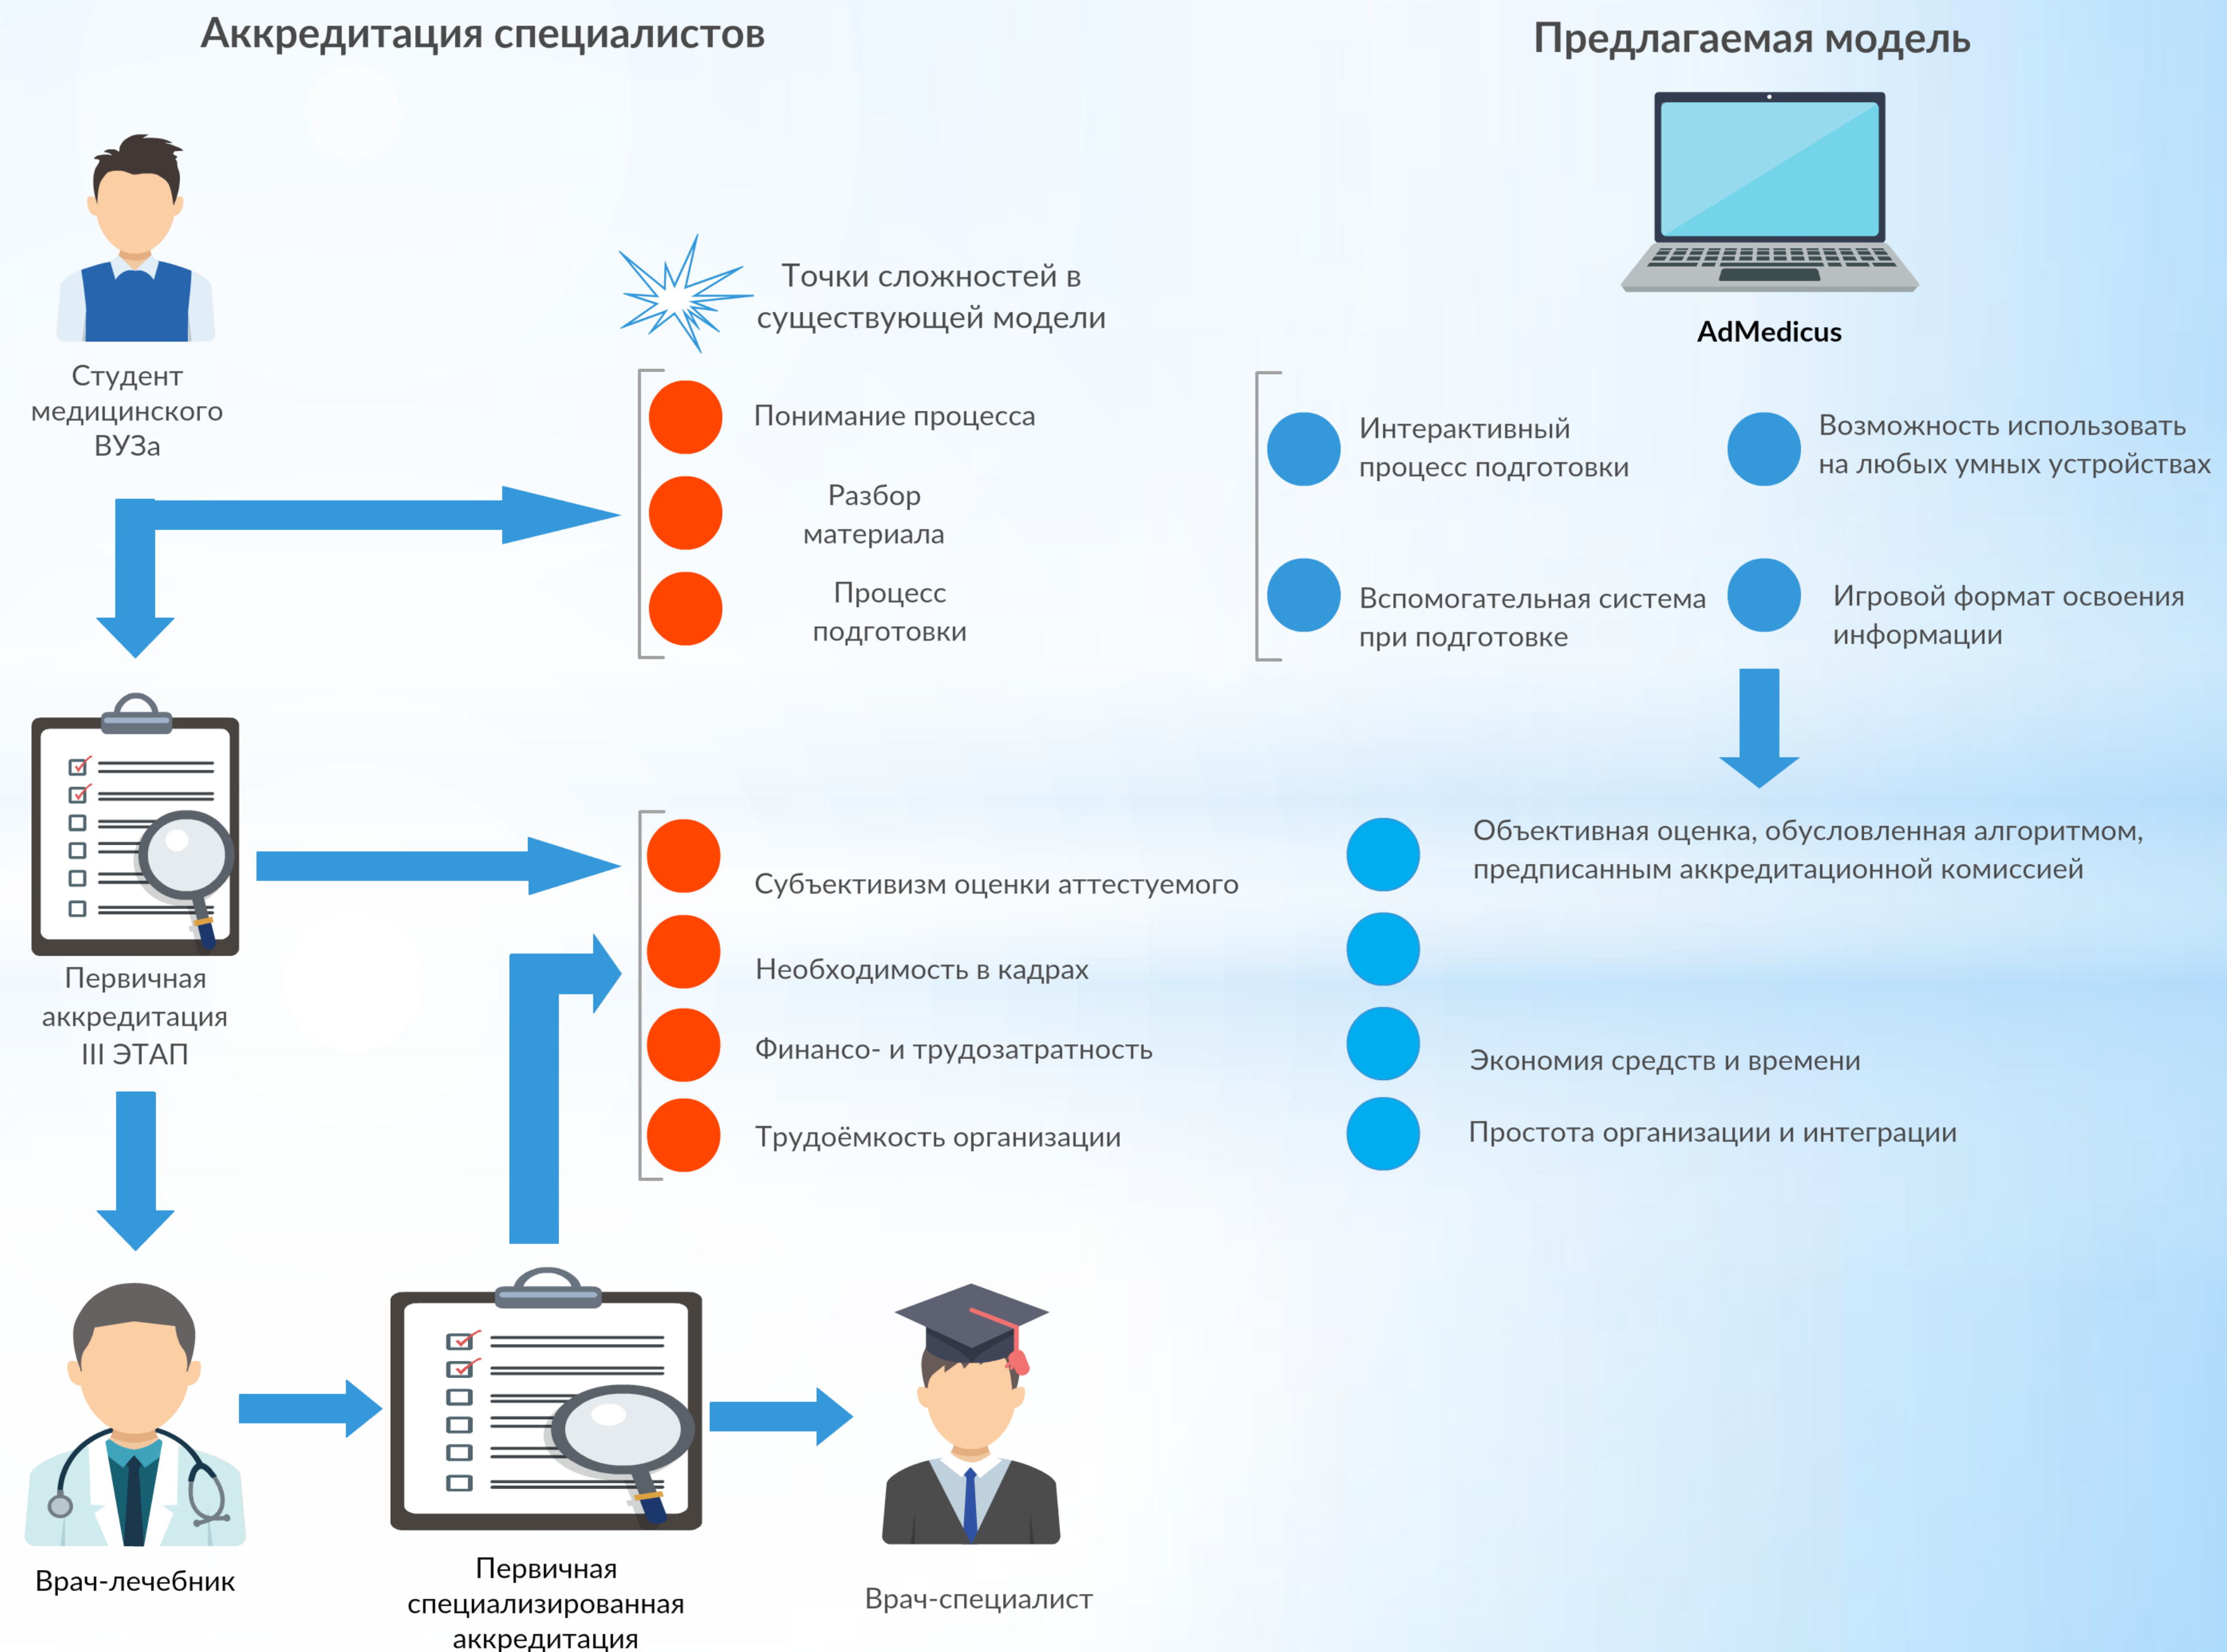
Аккредитация специалистов

Предлагаемая модель

AdMedicus

Студент медицинского ВУЗа

Точки сложностей в существующей модели

Понимание процесса

Разбор материала

Процесс подготовки

Интерактивный процесс подготовки

Возможность использовать на любых умных устройствах

Вспомогательная система при подготовке

Игровой формат освоения информации

Первичная аккредитация III ЭТАП

Субъективизм оценки аттестуемого

Необходимость в кадрах

Финансо- и трудозатратность

Трудоёмкость организации

Объективная оценка, обусловленная алгоритмом, предписанным аккредитационной комиссией

Экономия средств и времени

Простота организации и интеграции

Врач-лечебник

Первичная специализированная аккредитация

Врач-специалист